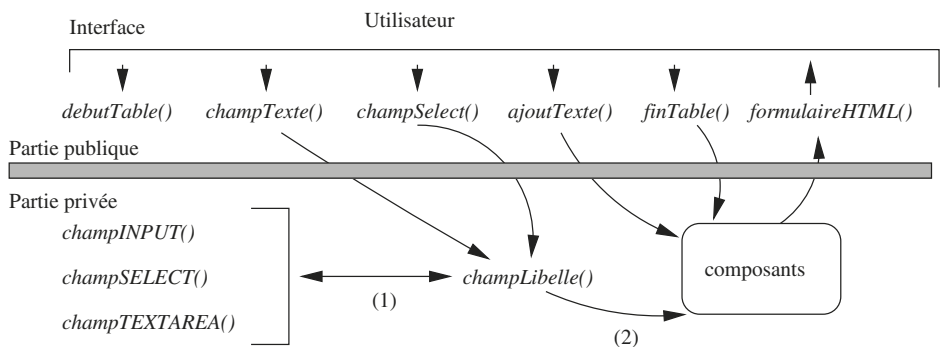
Interface

Utilisateur

debutTable() champTexte() champSelect() ajoutTexte() finTable() formulaireHTML()

Partie publique

Partie privée

champINPUT()

champSELECT()

champTEXTAREA()

(1)

champLibelle()

(2)

composants